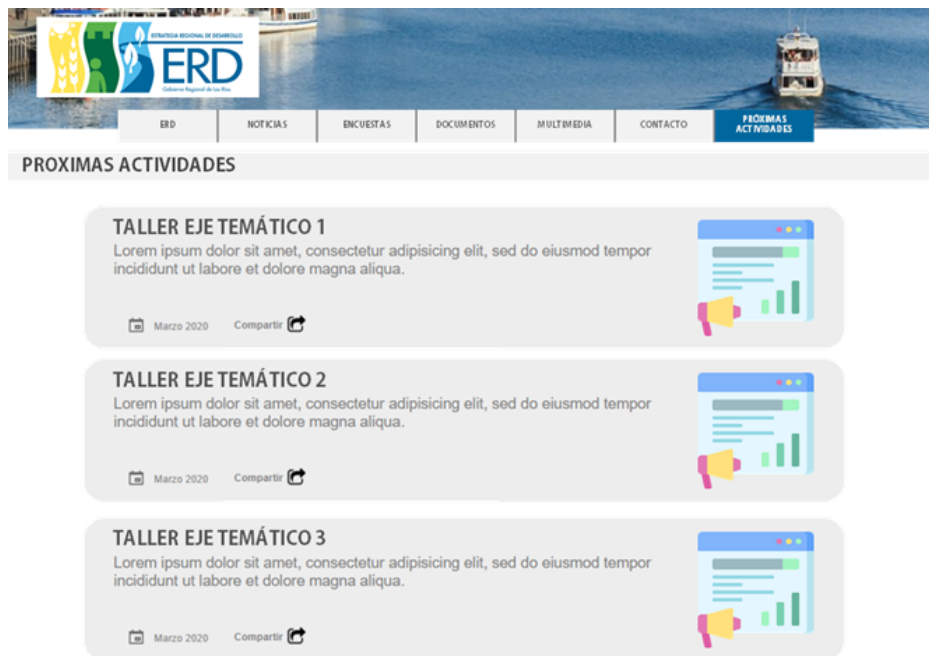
ESTRATEGIA REGIONAL DE DESARROLLO
ERD
Gobierno Regional de Los Ríos

ERD | NOTICIAS | ENCUESTAS | DOCUMENTOS | MULTIMEDIA | CONTACTO | PRÓXIMAS ACTIVIDADES

PROXIMAS ACTIVIDADES

TALLER EJE TEMÁTICO 1
Lorem ipsum dolor sit amet, consectetur adipisicing elit, sed do eiusmod tempor incididunt ut labore et dolore magna aliqua.
Marzo 2020 Compartir

TALLER EJE TEMÁTICO 2
Lorem ipsum dolor sit amet, consectetur adipisicing elit, sed do eiusmod tempor incididunt ut labore et dolore magna aliqua.
Marzo 2020 Compartir

TALLER EJE TEMÁTICO 3
Lorem ipsum dolor sit amet, consectetur adipisicing elit, sed do eiusmod tempor incididunt ut labore et dolore magna aliqua.
Marzo 2020 Compartir